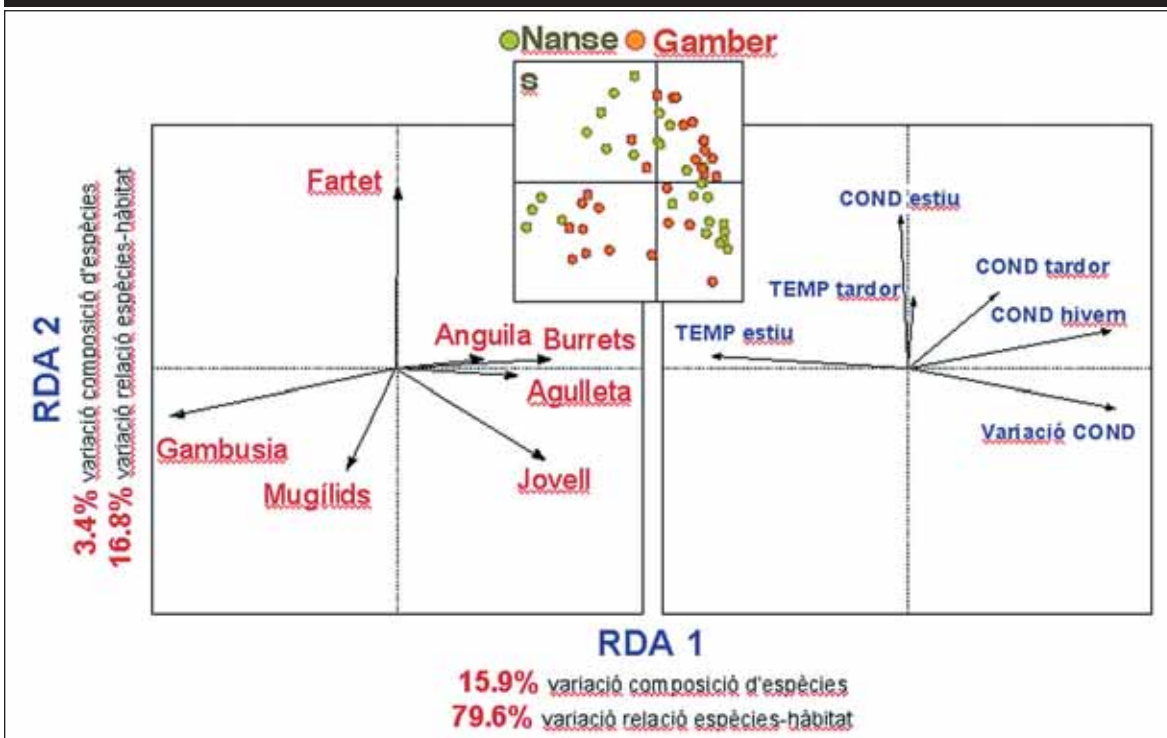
Nanse Gamber

S

Fartet

Anguila Burrets

Agulleta

Gambusia

Mugílids

Jovell

COND estiu

COND tardor

TEMP tardor

COND hivern

TEMP estiu

Variació COND

RDA 2

3.4% variació composició d'espècies
16.8% variació relació espècies-hàbitat

RDA 1

15.9% variació composició d'espècies
79.6% variació relació espècies-hàbitat